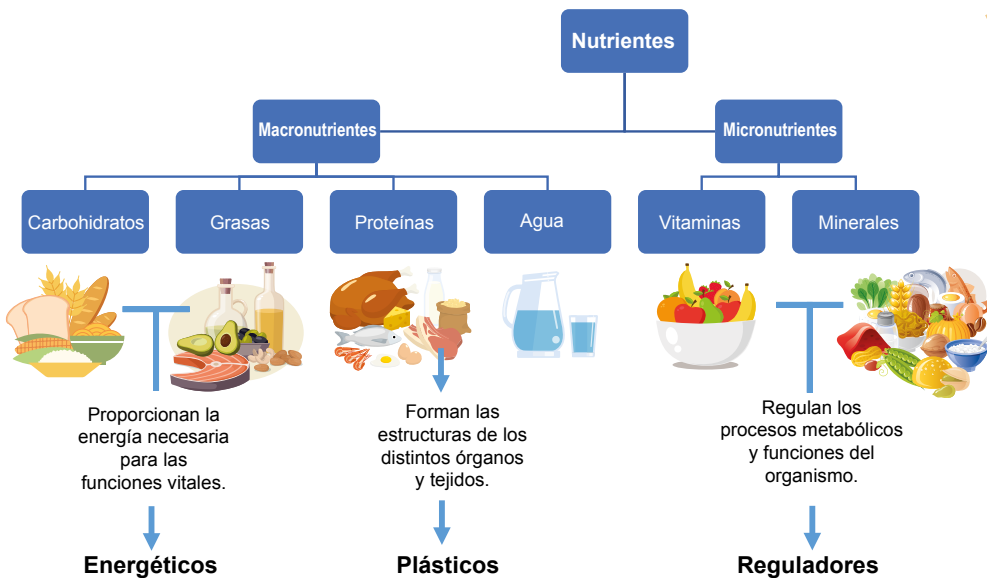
Nutrientes

Macronutrientes

Micronutrientes

Carbohidratos

Grasas

Proteínas

Agua

Vitaminas

Minerales

Proporcionan la energía necesaria para las funciones vitales.

Energéticos

Forman las estructuras de los distintos órganos y tejidos.

Plásticos

Regulan los procesos metabólicos y funciones del organismo.

Reguladores